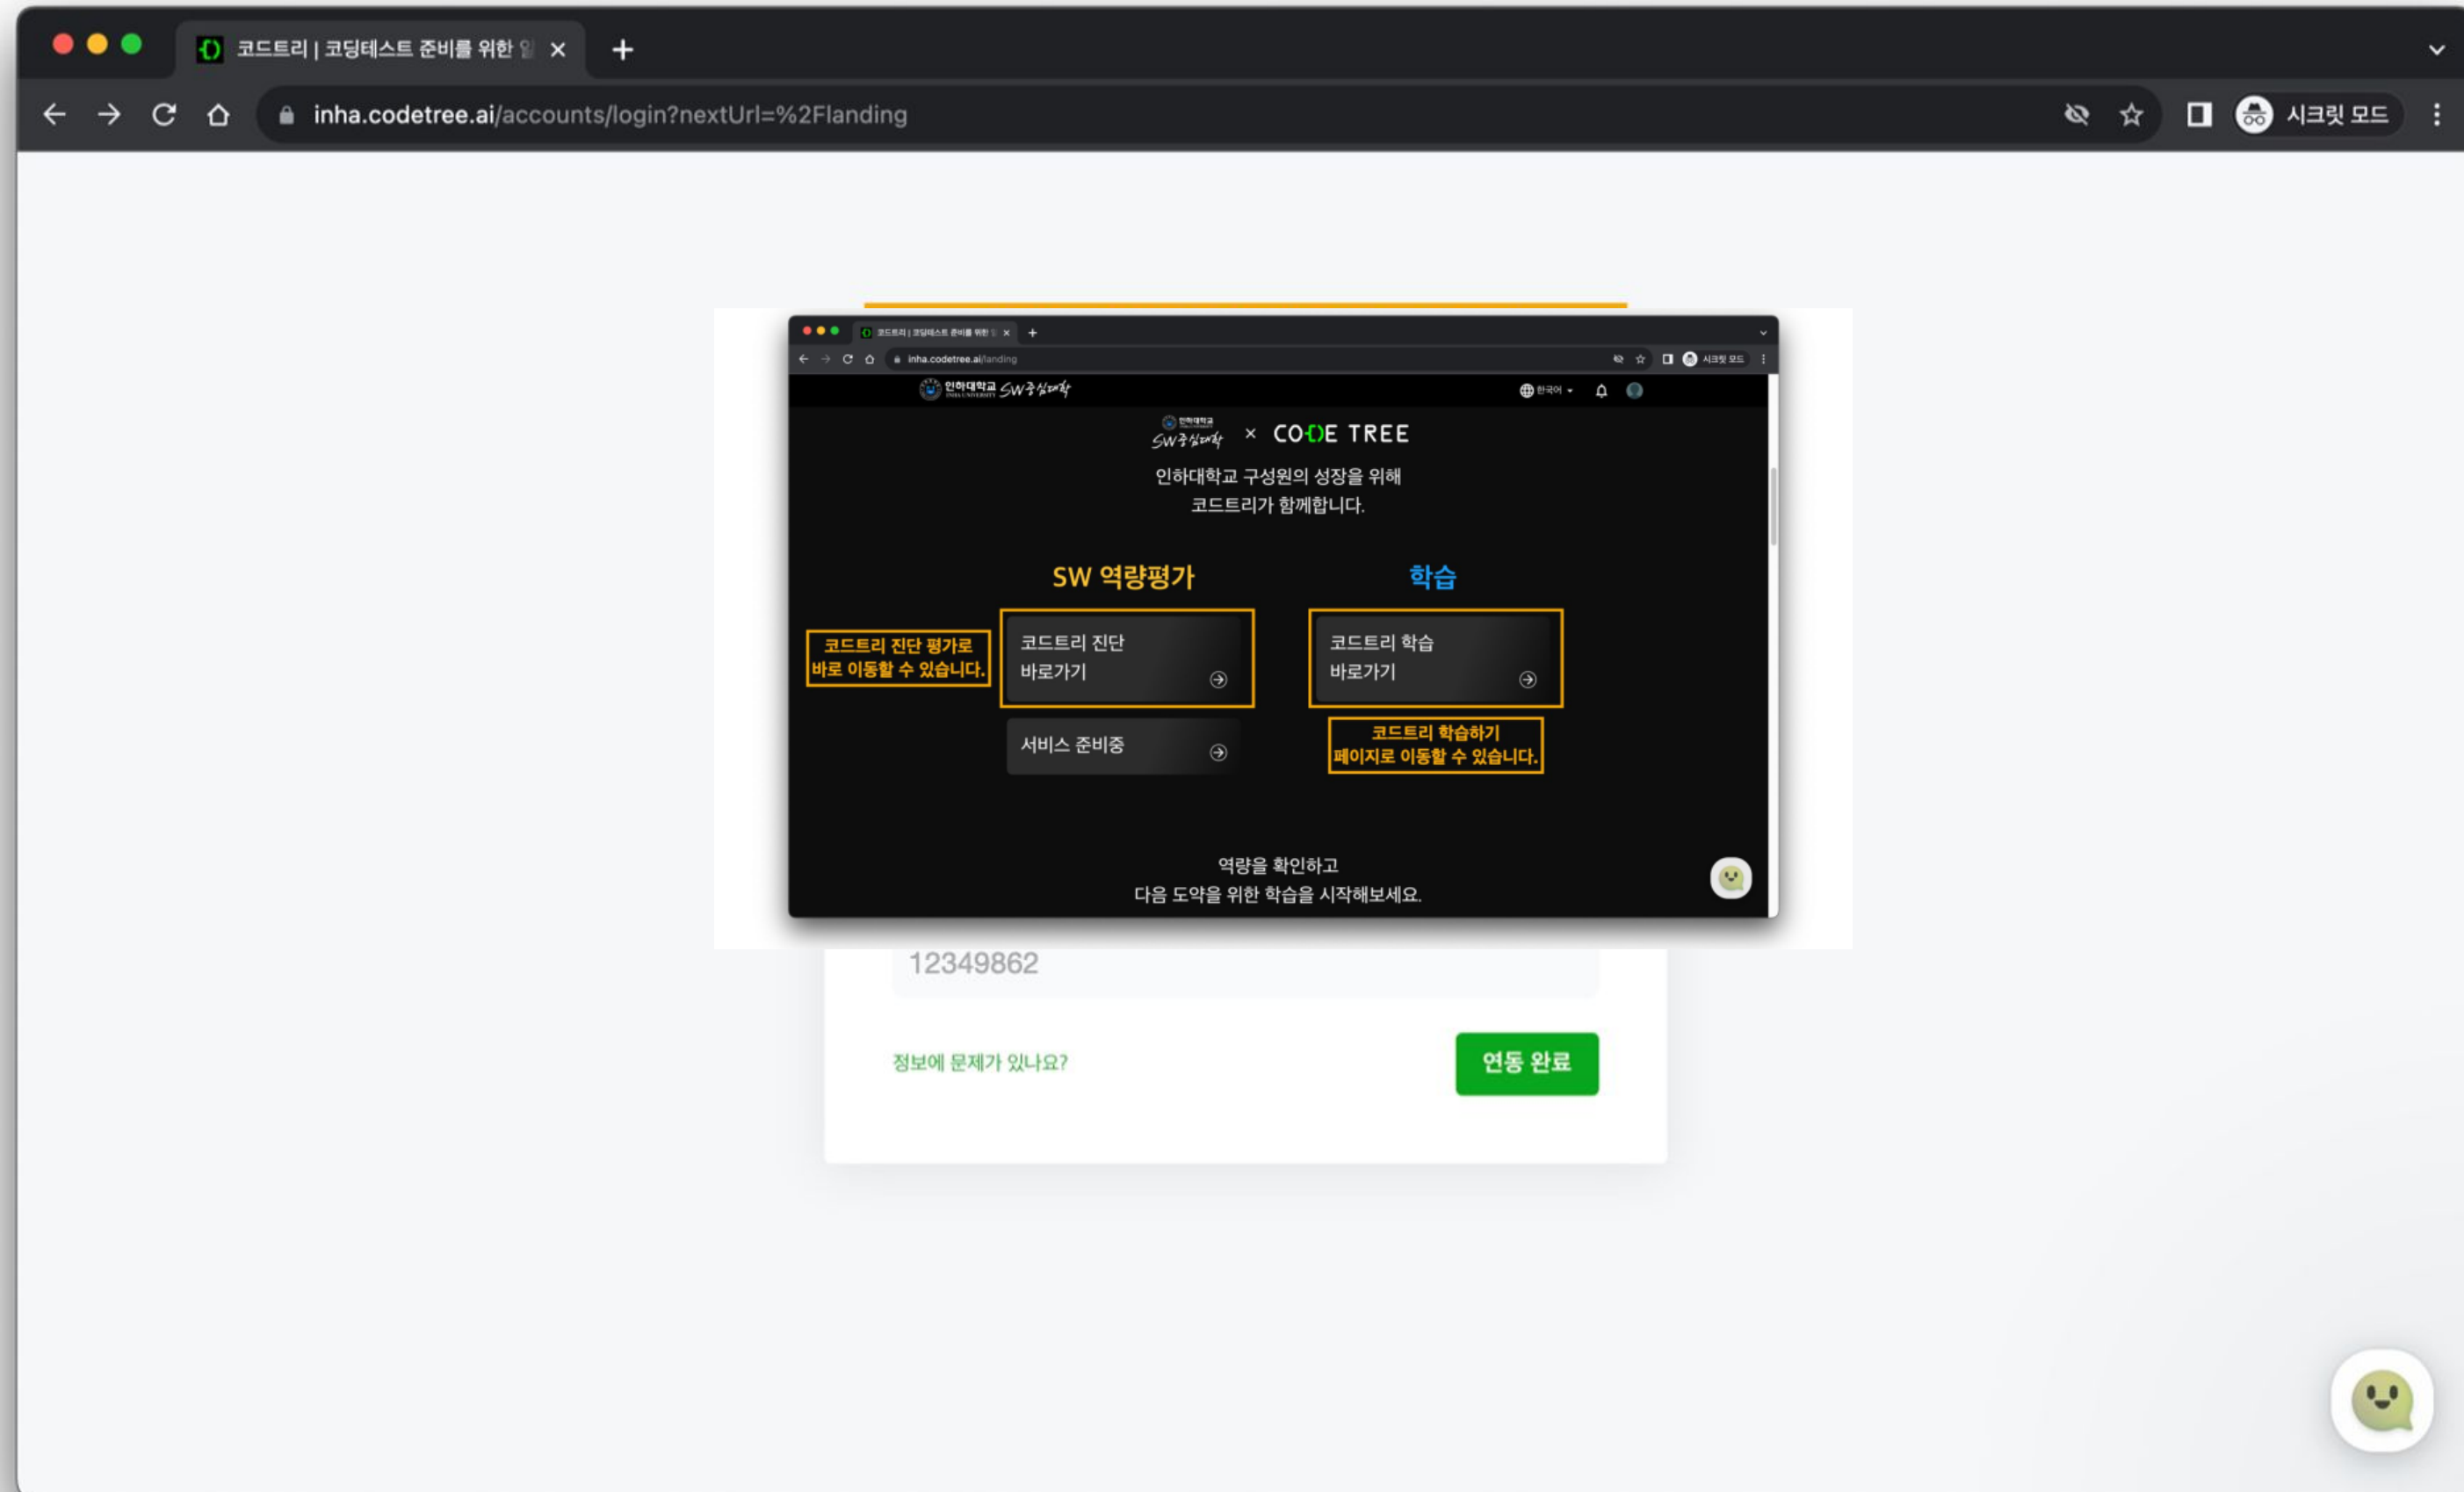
코드트리 | 코딩테스트 준비를 위한 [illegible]

inha.codetree.ai/accounts/login?nextUrl=%2Flanding

시크릿 모드

코드트리 | 코딩테스트 준비를 위한 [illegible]

inha.codetree.ai/landing

시크릿 모드

인하대학교 SW중심대학

한국어

SW중심대학 × CODE TREE

인하대학교 구성원의 성장을 위해
코드트리가 함께합니다.

SW 역량평가

학습

코드트리 진단 평가로 바로 이동할 수 있습니다.

코드트리 진단 바로가기

코드트리 학습 바로가기

서비스 준비중

코드트리 학습하기 페이지로 이동할 수 있습니다.

역량을 확인하고
다음 도약을 위한 학습을 시작해보세요.

12349862

정보에 문제가 있나요?

연동 완료